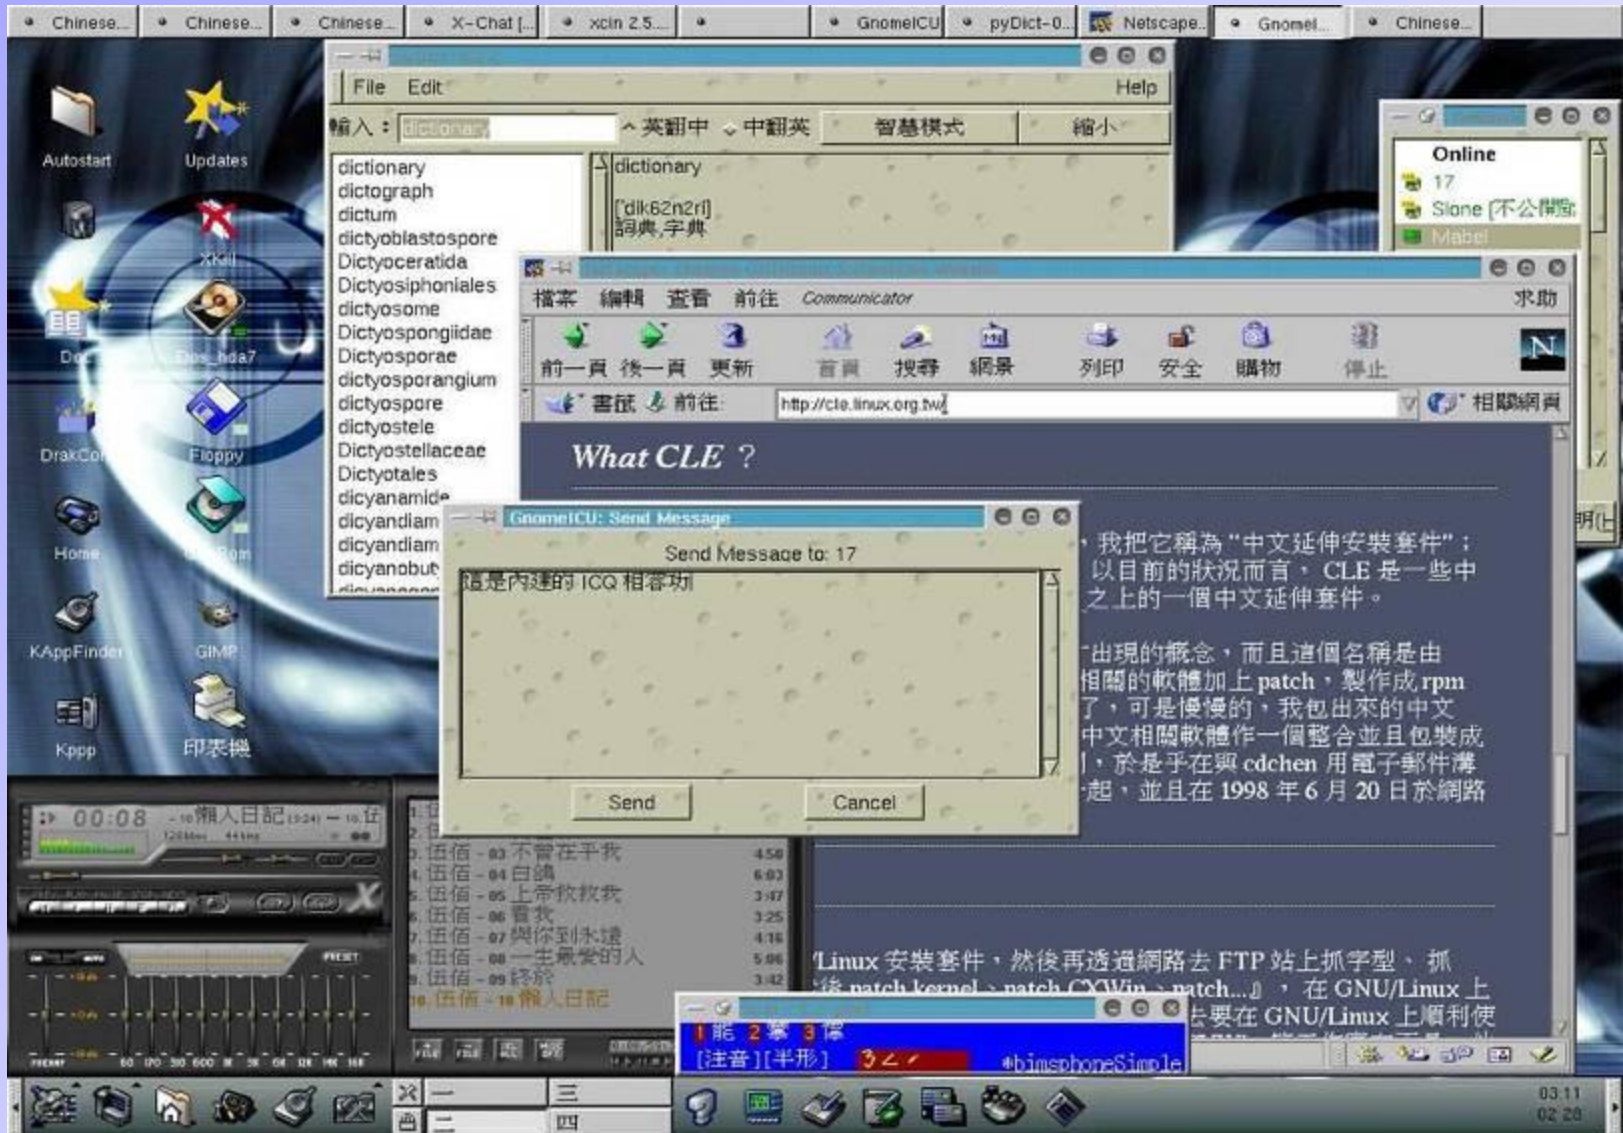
Chinese... Chinese... Chinese... X-Chat [... xcin 2.5... GnomeICU pyDict-0... Netscape... GnomeI... Chinese...

Autostart
Updates
XKill
DrakCo
Floppy
Home
KAppFinder
GIMP
Kppp
印表機

File Edit Help
輸入： dictionary
英翻中 中翻英 智慧模式 縮小

dictionary
dictograph
dictum
dictyoblastospore
Dictyoceratida
Dictyosiphoniales
dictyosome
Dictyospongiidae
Dictyosporae
dictyosporangium
dictyospore
dictyostele
Dictyostellaceae
Dictyotales
dicyanamide
dicyandiam
dicyandiam
dicyanobut

dictionary
['dɪkʃənrɪ]
詞典,字典

Online
17
Slone [不公開]
Mabel

檔案 編輯 查看 前往 Communicator 求助
前一頁 後一頁 更新 首頁 搜尋 網景 列印 安全 購物 停止
書籤 前往: http://cle.linux.org.tw/ 相關網頁

What CLE ?

我把它稱為 "中文延伸安裝套件"；
以目前的狀況而言， CLE 是一些中
之上的一個中文延伸套件。

出現的概念，而且這個名稱是由
相關的軟體加上 patch，製作成 rpm
了，可是慢慢的，我包出來的中文
中文相關軟體作一個整合並且包裝成
，於是乎在與 cdchen 用電子郵件溝
起，並且在 1998 年 6 月 20 日於網路

Linux 安裝套件，然後再透過網路去 FTP 站上抓字型、抓
patch kernel、patch CXWin、patch...） ，在 GNU/Linux 上
去要在 GNU/Linux 上順利使

GnomeICU: Send Message
Send Message to: 17
這是內建的 ICQ 相容功
Send Cancel

00:08 10.伍佰 - 10 懶人日記
3. 伍佰 - 03 不管在手我 4:50
4. 伍佰 - 04 白鴿 6:03
5. 伍佰 - 05 上帝救救我 3:47
6. 伍佰 - 06 害我 3:25
7. 伍佰 - 07 與你到永遠 4:16
8. 伍佰 - 08 一生最愛的人 5:06
9. 伍佰 - 09 钱於 3:42
10. 伍佰 - 10 懶人日記

1能 2 擎 3 條
[注音][半形] 3ㄥ
*bimsphoneSimple

一 三 二 四
03:11
02:28